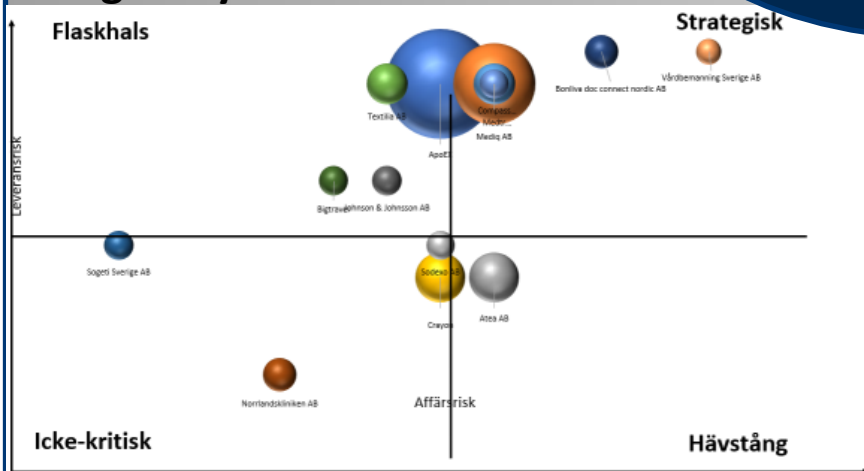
Flaskhals

Strategisk

Leveransrisk

Textilia AB

Apoex

Compass... Medtr...

Mediq AB

Bonliva doc connect nordic AB

Vårdbemanning Sverige AB

Bigtravel

Johnson & Johnsson AB

Sogeti Sverige AB

Sodexo AB

Crayon

Atea AB

Norrlandskliniken AB

Affärsrisk

Icke-kritisk

Hävstång